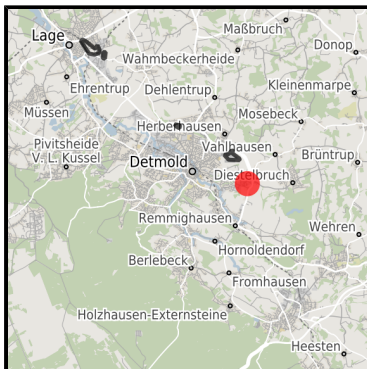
Lage
Maßbruch
Donop
Wahmbeckerheide
Kleinenmarpe
Ehrentrup
Dehlentrup
Müssen
Mosebeck
Herberhausen
Pivitsheide V. L. Kussel
Vahlhausen
Brüntrup
Detmold
Diestelbruch
Remmighausen
Wehren
Hornoldendorf
Berlebeck
Fromhausen
Holzhausen-Externsteine
Heesten